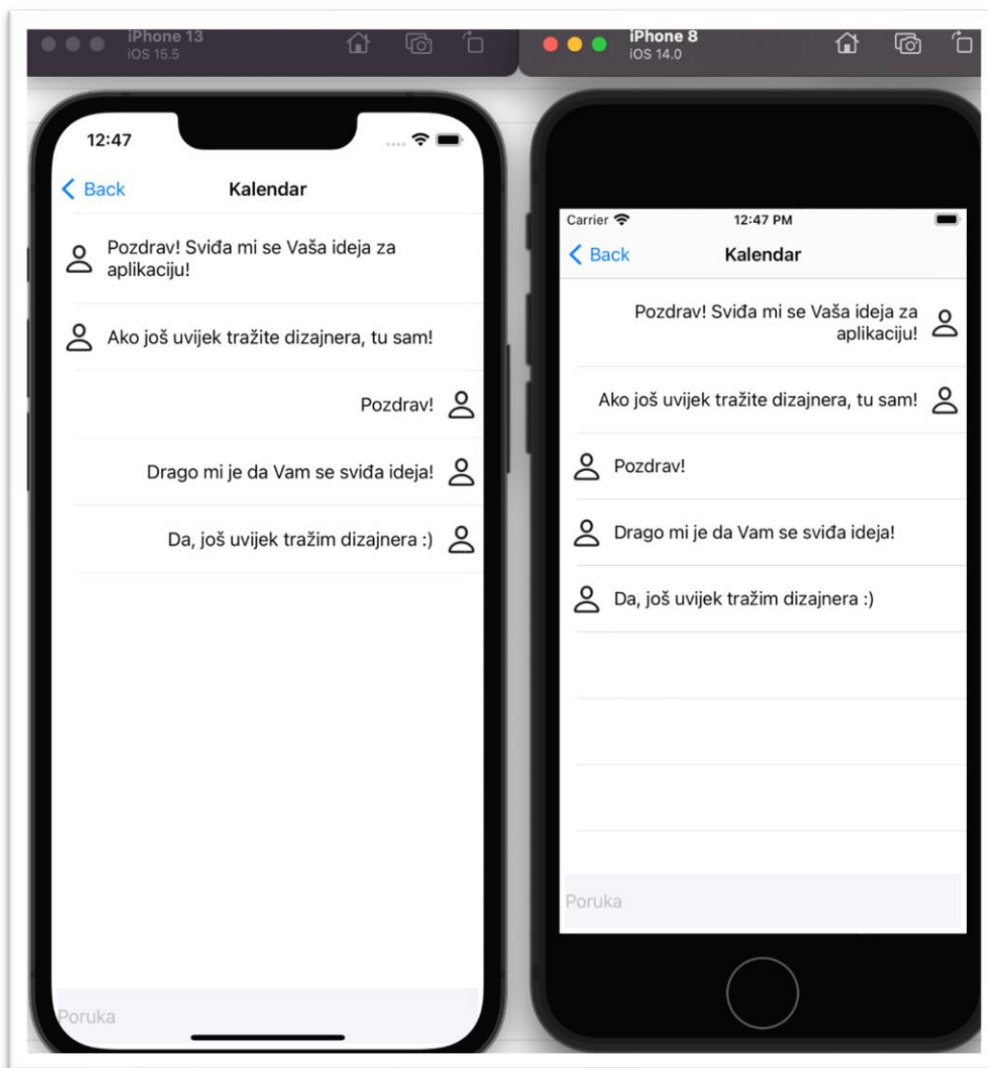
iPhone 13
iOS 15.5

12:47

Back Kalendar

Pozdrav! Sviđa mi se Vaša ideja za aplikaciju!

Ako još uvijek tražite dizajnera, tu sam!

Pozdrav!

Drago mi je da Vam se sviđa ideja!

Da, još uvijek tražim dizajnera :)

Poruka

iPhone 8
iOS 14.0

Carrier 12:47 PM

Back Kalendar

Pozdrav! Sviđa mi se Vaša ideja za aplikaciju!

Ako još uvijek tražite dizajnera, tu sam!

Pozdrav!

Drago mi je da Vam se sviđa ideja!

Da, još uvijek tražim dizajnera :)

Poruka